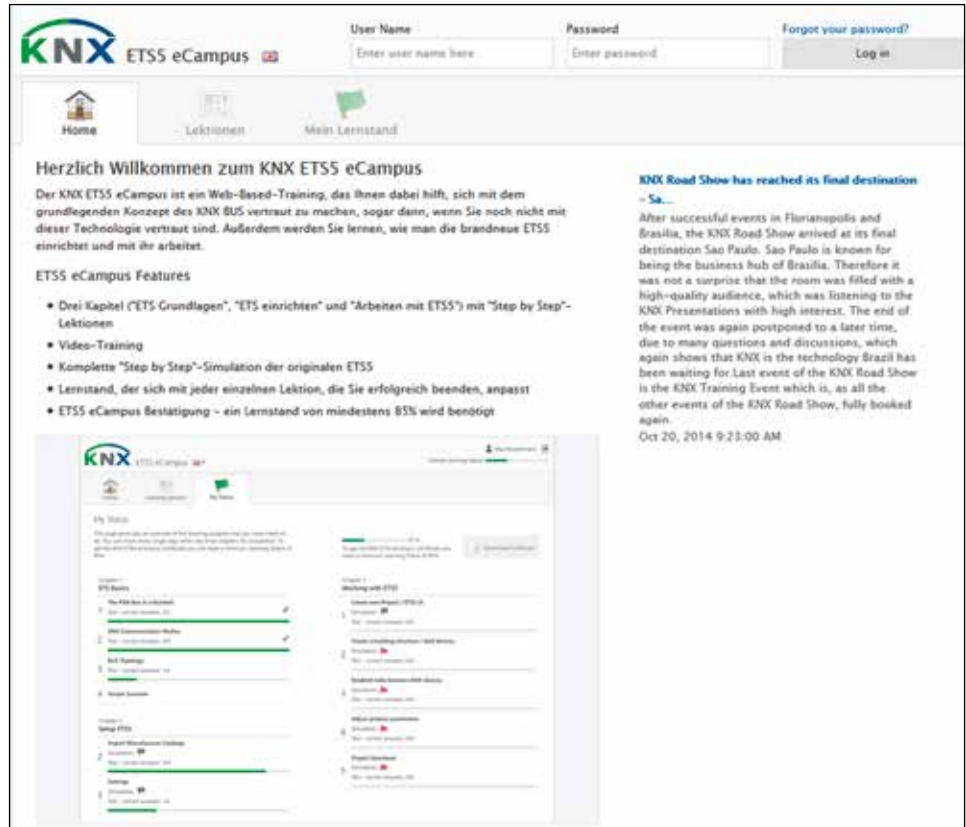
KNX ETS5 eCampus

User Name
Enter user name here

Password
Enter password

Forgot your password?
Log in

Home
Lektionen
Mein Lernstand

Herzlich Willkommen zum KNX ETS5 eCampus

Der KNX ETS5 eCampus ist ein Web-Based-Training, das Ihnen dabei hilft, sich mit dem grundlegenden Konzept des KNX BUS vertraut zu machen, sogar dann, wenn Sie noch nicht mit dieser Technologie vertraut sind. Außerdem werden Sie lernen, wie man die brandneue ETS5 einrichtet und mit ihr arbeitet.

ETS5 eCampus Features

• Drei Kapitel ("ETS-Grundlagen", "ETS einrichten" und "Arbeiten mit ETS5") mit "Step by Step"-Lektionen
• Video-Training
• Komplette "Step by Step"-Simulation der originalen ETS5
• Lernstand, der sich mit jeder einzelnen Lektion, die Sie erfolgreich beenden, anpasst
• ETS5 eCampus Bestätigung - ein Lernstand von mindestens 85% wird benötigt

KNX ETS5 eCampus

My Status

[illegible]

Chapter 1
ETS Basics
1 The KNX Bus is a Bus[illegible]
2 KNX Communication Medias
3 KLX Topology
4 Smart Systems

Chapter 2
Setup ETS5
1 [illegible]
2 Import Manufacturer Catalogs
3 Settings

Chapter 3
Working with ETS5
1 Create new Project / ETS5 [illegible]
2 Create a building structure / Add devices
3 Establish links between KNX devices
4 Adjust product parameters
5 Project Download

KNX Road Show has reached its final destination - Sa...

After successful events in Florianopolis and Brasilia, the KNX Road Show arrived at its final destination Sao Paulo. Sao Paulo is known for being the business hub of Brasilia. Therefore it was not a surprise that the room was filled with a high-quality audience, which was listening to the KNX Presentations with high interest. The end of the event was again postponed to a later time, due to many questions and discussions, which again shows that KNX is the technology Brazil has been waiting for.Last event of the KNX Road Show is the KNX Training Event which is, as all the other events of the KNX Road Show, fully booked again.
Oct 20, 2014 9:23:00 AM